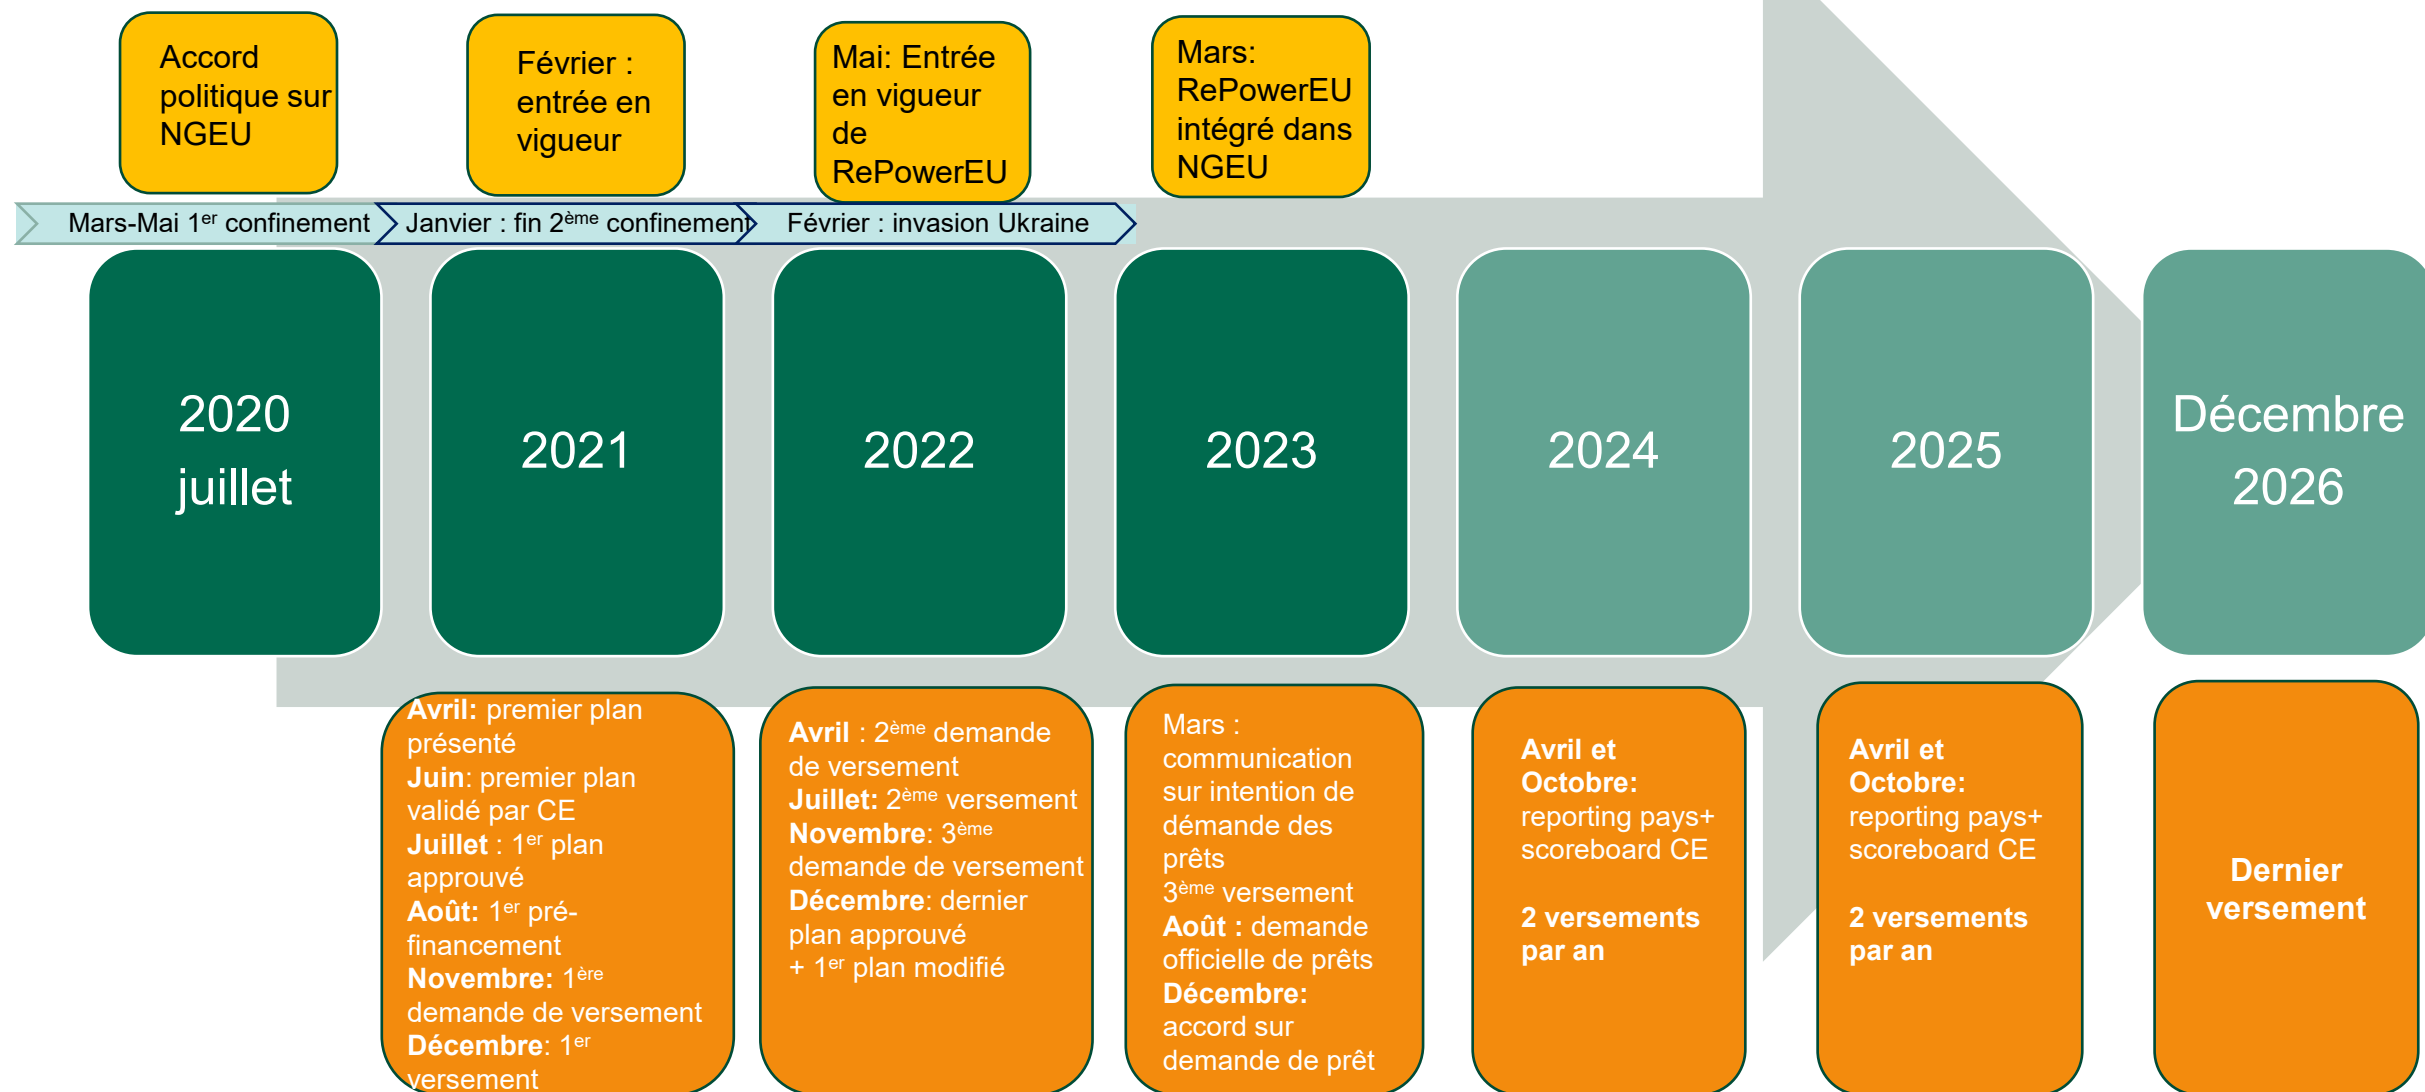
Accord politique sur NGEU

Février : entrée en vigueur

Mai: Entrée en vigueur de RePowerEU

Mars: RePowerEU intégré dans NGEU

Mars-Mai 1$^{er}$ confinement

Janvier : fin 2$^{ème}$ confinement

Février : invasion Ukraine

2020 juillet

2021

2022

2023

2024

2025

Décembre 2026

**Avril:** premier plan présenté
**Juin**: premier plan validé par CE
**Juillet** : 1$^{er}$ plan approuvé
**Août:** 1$^{er}$ pré-financement
**Novembre:** 1$^{ère}$ demande de versement
**Décembre**: 1$^{er}$ versement

**Avril** : 2$^{ème}$ demande de versement
**Juillet:** 2$^{ème}$ versement
**Novembre**: 3$^{ème}$ demande de versement
**Décembre**: dernier plan approuvé + 1$^{er}$ plan modifié

Mars : communication sur intention de démande des prêts
3$^{ème}$ versement
**Août :** demande officielle de prêts
**Décembre:** accord sur demande de prêt

**Avril et Octobre:** reporting pays+ scoreboard CE

**2 versements par an**

**Avril et Octobre:** reporting pays+ scoreboard CE

**2 versements par an**

**Dernier versement**